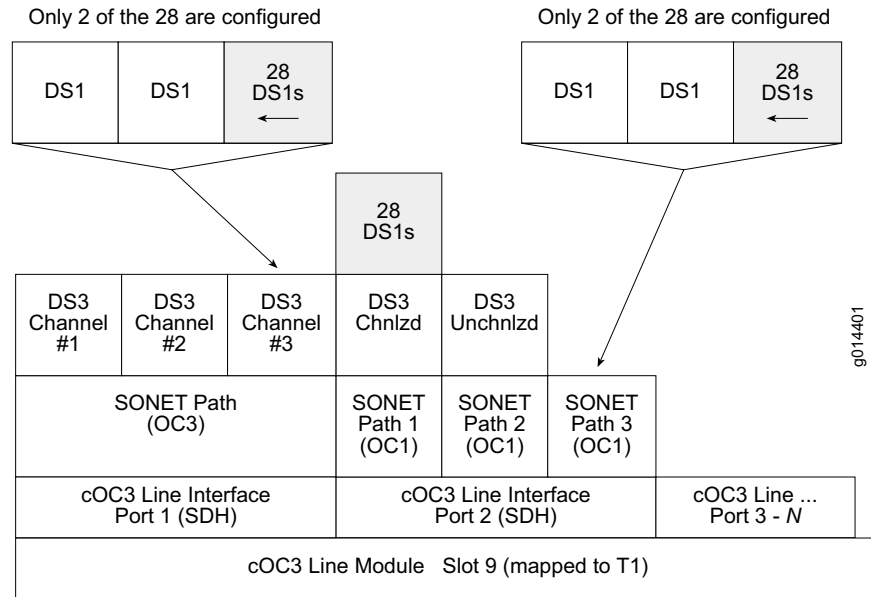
Only 2 of the 28 are configured

| DS1 | DS1 | 28 DS1s |
|---|---|---|

Only 2 of the 28 are configured

| DS1 | DS1 | 28 DS1s |
|---|---|---|

28 DS1s

DS3 Channel #1

DS3 Channel #2

DS3 Channel #3

DS3 Chnlzd

DS3 Unchnlzd

g014401

SONET Path (OC3)

SONET Path 1 (OC1)

SONET Path 2 (OC1)

SONET Path 3 (OC1)

cOC3 Line Interface Port 1 (SDH)

cOC3 Line Interface Port 2 (SDH)

cOC3 Line ... Port 3 - *N*

cOC3 Line Module Slot 9 (mapped to T1)